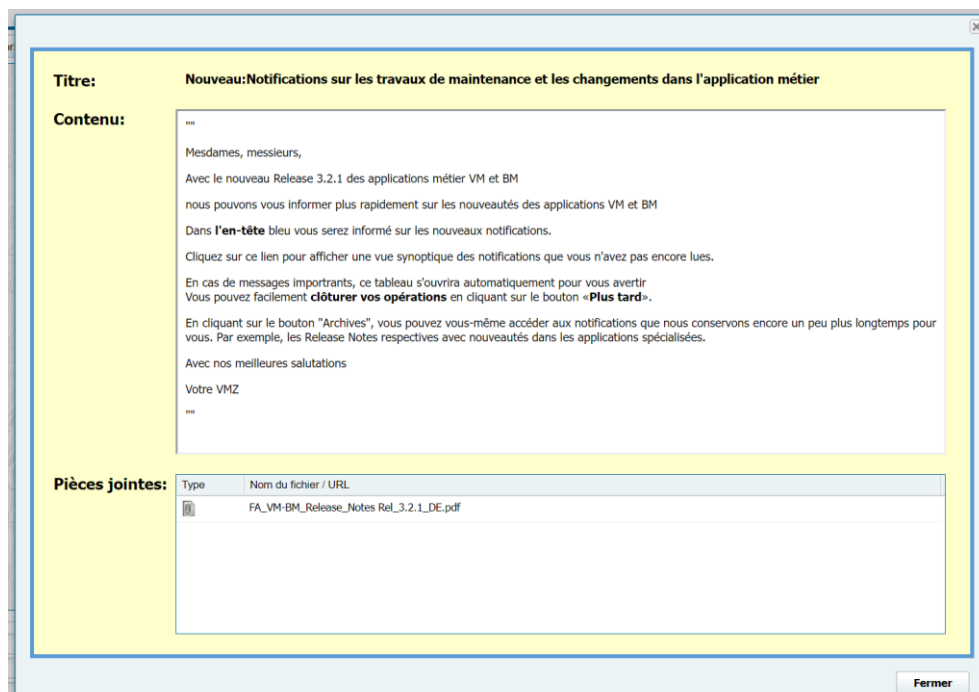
Titre: Nouveau:Notifications sur les travaux de maintenance et les changements dans l'application métier

Contenu:

""

Mesdames, messieurs,

Avec le nouveau Release 3.2.1 des applications métier VM et BM

nous pouvons vous informer plus rapidement sur les nouveautés des applications VM et BM

Dans l'en-tête bleu vous serez informé sur les nouveaux notifications.

Cliquez sur ce lien pour afficher une vue synoptique des notifications que vous n'avez pas encore lues.

En cas de messages importants, ce tableau s'ouvrira automatiquement pour vous avertir
Vous pouvez facilement clôturer vos opérations en cliquant sur le bouton «Plus tard».

En cliquant sur le bouton "Archives", vous pouvez vous-même accéder aux notifications que nous conservons encore un peu plus longtemps pour vous. Par exemple, les Release Notes respectives avec nouveautés dans les applications spécialisées.

Avec nos meilleures salutations

Votre VMZ

""

Pièces jointes:

| Type | Nom du fichier / URL |
|---|---|
| | FA_VM-BM_Release_Notes Rel_3.2.1_DE.pdf |

Fermer